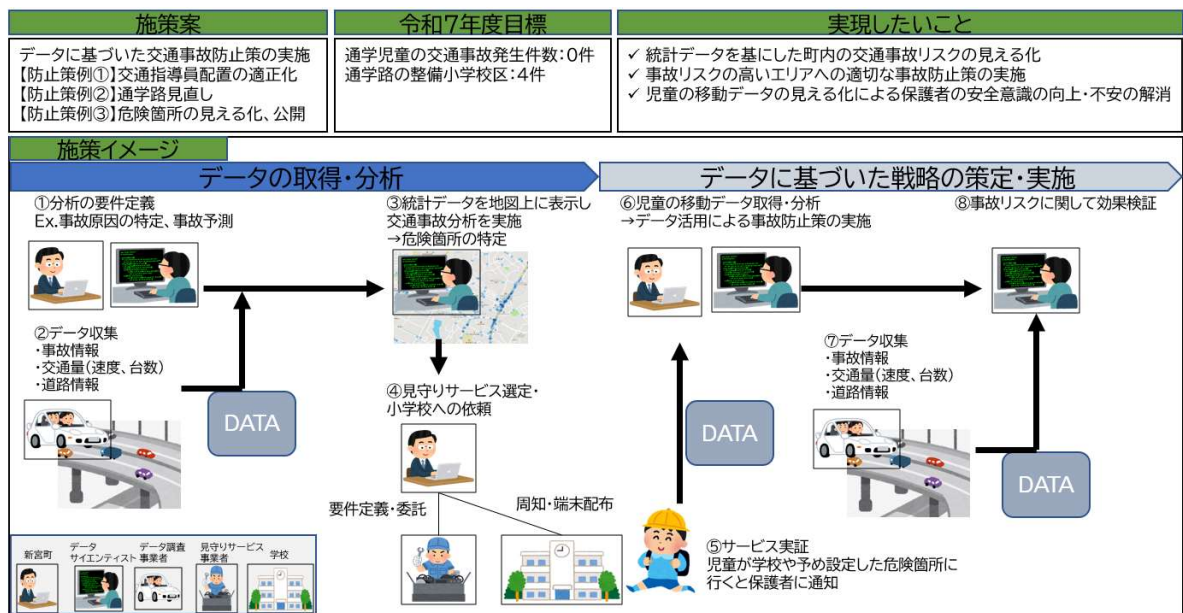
施策案

データに基づいた交通事故防止策の実施
【防止策例①】交通指導員配置の適正化
【防止策例②】通学路見直し
【防止策例③】危険箇所の見える化、公開

令和7年度目標

通学児童の交通事故発生件数：0件
通学路の整備小学校区：4件

実現したいこと

✓ 統計データを基にした町内の交通事故リスクの見える化
✓ 事故リスクの高いエリアへの適切な事故防止策の実施
✓ 児童の移動データの見える化による保護者の安全意識の向上・不安の解消

施策イメージ

データの取得・分析

データに基づいた戦略の策定・実施

①分析の要件定義
Ex.事故原因の特定、事故予測

②データ収集
・事故情報
・交通量（速度、台数）
・道路情報

DATA

③統計データを地図上に表示し交通事故分析を実施
→危険箇所の特定

④見守りサービス選定・小学校への依頼

要件定義・委託

周知・端末配布

⑤サービス実証
児童が学校や予め設定した危険箇所に行くと保護者に通知

⑥児童の移動データ取得・分析
→データ活用による事故防止策の実施

DATA

⑦データ収集
・事故情報
・交通量（速度、台数）
・道路情報

DATA

⑧事故リスクに関して効果検証

新宮町
データサイエンティスト
データ調査事業者
見守りサービス事業者
学校